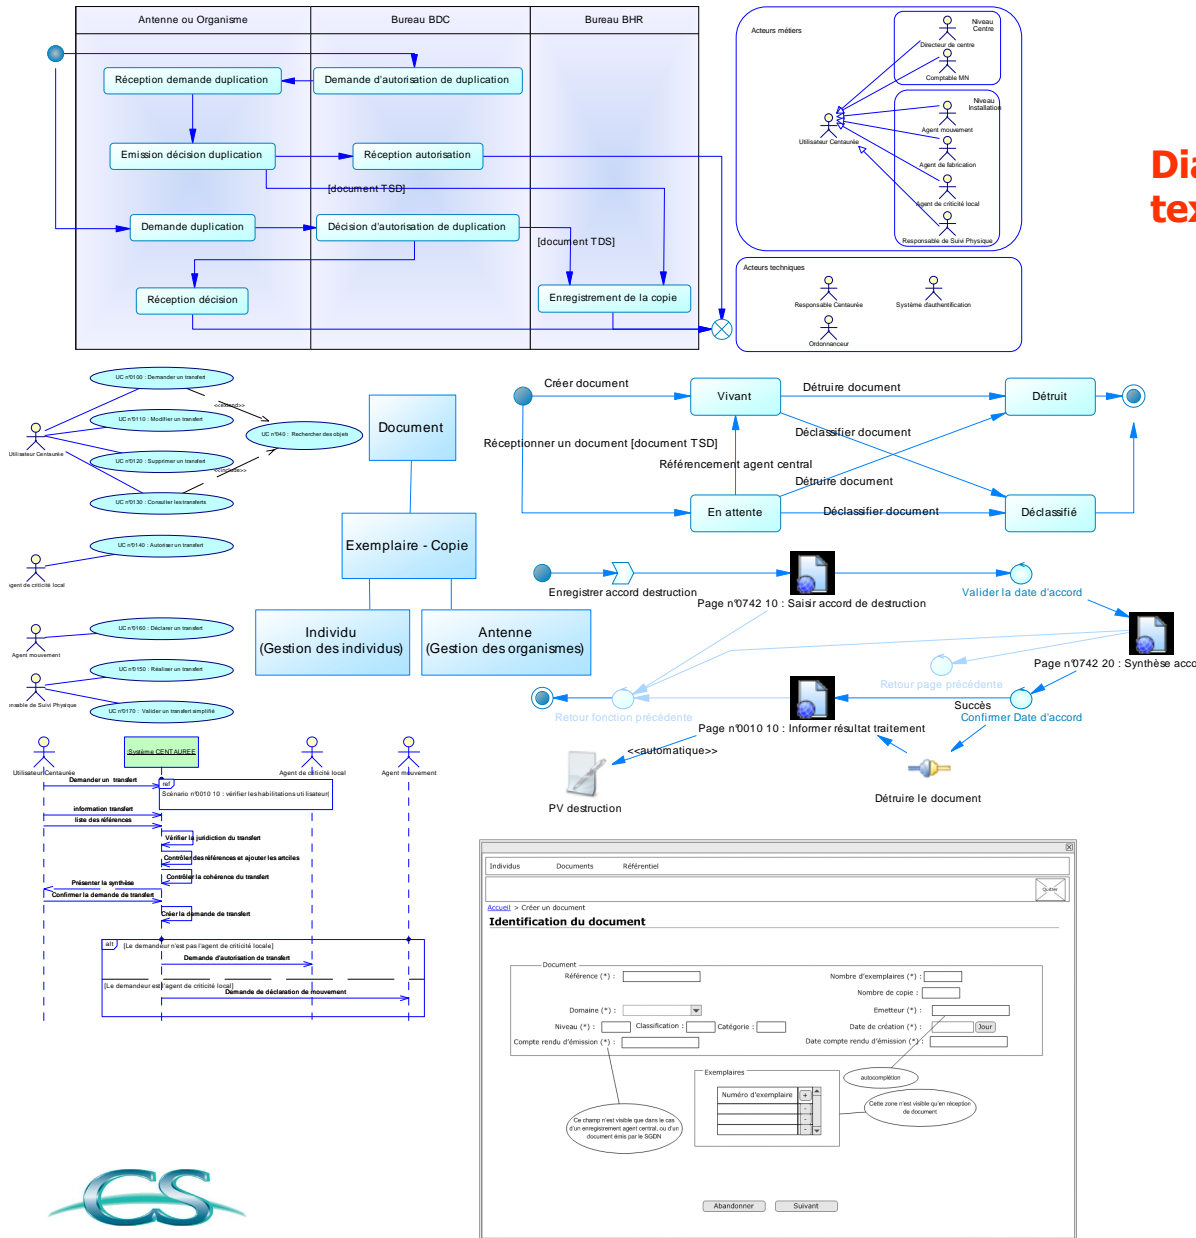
Antenne ou Organisme | Bureau BDC | Bureau BHR

Réception demande duplication
Demande d'autorisation de duplication
Emission décision duplication
Réception autorisation
[document TSD]
Demande duplication
Décision d'autorisation de duplication
[document TDS]
Réception décision
Enregistrement de la copie

Acteurs métiers
Niveau Centre
Directeur de centre
Comptable MN
Niveau Installation
Agent mouvement
Utilisateur Centaurée
Agent de fabrication
Agent de criticité local
Responsable de Suivi Physique

Acteurs techniques
Responsable Centaurée
Système dauthentification
Ordonnanceur

Dia
tex

UC n°0100 : Demander un transfert
UC n°0110 : Modifier un transfert
<<extend>>
UC n°040 : Rechercher des objets
Utilisateur Centaurée
UC n°0120 : Supprimer un transfert
<<include>>
UC n°0130 : Consulter les transferts
UC n°0140 : Autoriser un transfert
agent de criticité local
UC n°0160 : Déclarer un transfert
Agent mouvement
UC n°0150 : Réaliser un transfert
onsable de Suivi Physique
UC n°0170 : Valider un transfert simplifié

Document
Exemplaire - Copie
Individu
(Gestion des individus)
Antenne
(Gestion des organismes)

Créer document
Vivant
Détruire document
Détruit
Réceptionner un document [document TSD]
Déclassifier document
Référencement agent central
Détruire document
En attente
Déclassifier document
Déclassifié

Enregistrer accord destruction
Page n°0742 10 : Saisir accord de destruction
Valider la date d'accord
Page n°0742 20 : Synthèse acco
Retour page précédente
Retour fonction précédente
Succès
Confirmer Date d'accord
Page n°0010 10 : Informer résultat traitement
<<automatique>>
PV destruction
Détruire le document

Système CENTAUREE
Utilisateur Centaurée
Agent de criticité local
Agent mouvement
Demander un transfert
ref
Scénario n°0010 10 : vérifier les habilitations utilisateur
information transfert
liste des références
Vérifier la juridiction du transfert
Contrôler des références et ajouter les articles
Contrôler la cohérence du transfert
Présenter la synthèse
Confirmer la demande de transfert
Créer la demande de transfert
alt
[Le demandeur n'est pas l'agent de criticité locale]
Demande d'autorisation de transfert
[Le demandeur est l'agent de criticité local]
Demande de déclaration de mouvement

Individus Documents Référentiel
Quitter
Accueil > Créer un document
Identification du document
Document
Référence (*) :
Nombre d'exemplaires (*) :
Nombre de copie :
Domaine (*) :
Emetteur (*) :
Niveau (*) :
Classification :
Catégorie :
Date de création (*) :
Jour
Compte rendu d'émission (*) :
Date compte rendu d'émission (*) :
Exemplaires
Numéro d'exemplaire
autocomplétion
Cette zone n'est visible qu'en réception de document
Ce champ n'est visible que dans le cas d'un enregistrement agent central, ou d'un document émis par le SGDN
Abandonner
Suivant